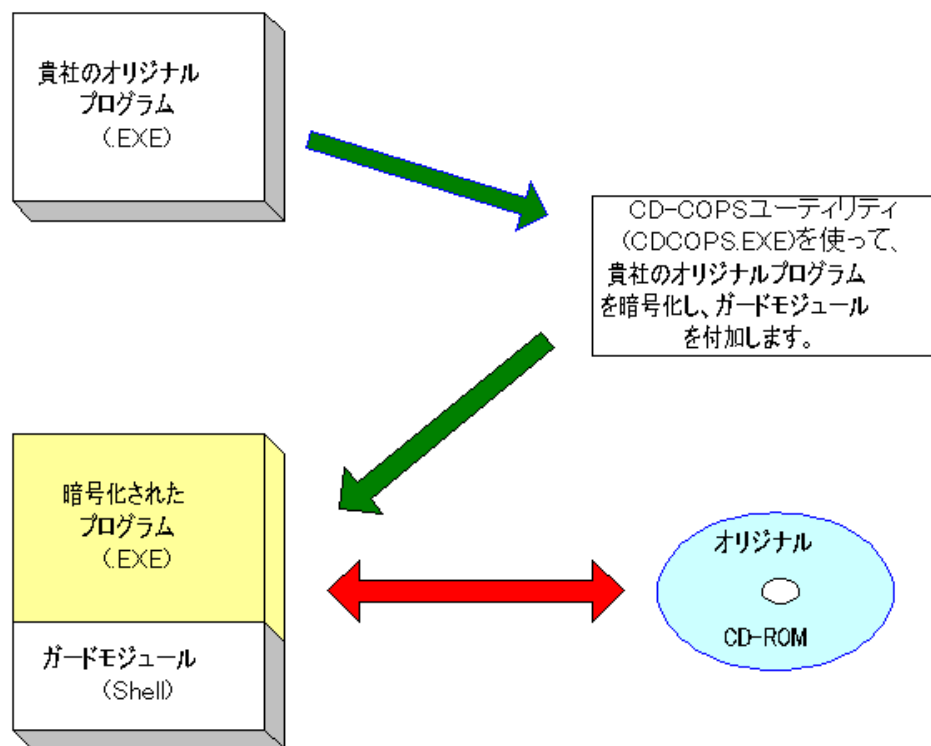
貴社のオリジナル
プログラム
(.EXE)

CD-COPSユーティリティ
(CDCOPS.EXE)を使って、
貴社のオリジナルプログラム
を暗号化し、ガードモジュール
を付加します。

暗号化された
プログラム
(.EXE)

ガードモジュール
(Shell)

オリジナル
CD-ROM